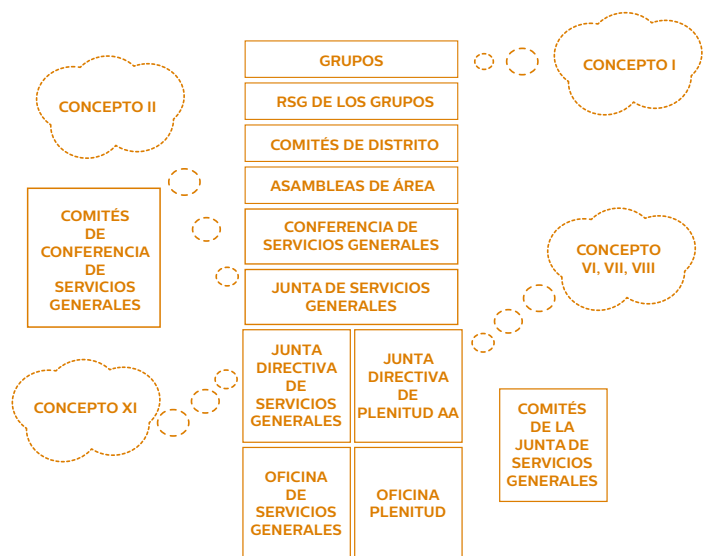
GRUPOS

CONCEPTO I

RSG DE LOS GRUPOS

CONCEPTO II

COMITÉS DE DISTRITO

ASAMBLEAS DE ÁREA

COMITÉS DE CONFERENCIA DE SERVICIOS GENERALES

CONFERENCIA DE SERVICIOS GENERALES

CONCEPTO VI, VII, VIII

JUNTA DE SERVICIOS GENERALES

JUNTA DIRECTIVA DE SERVICIOS GENERALES

JUNTA DIRECTIVA DE PLENITUD AA

CONCEPTO XI

COMITÉS DE LA JUNTA DE SERVICIOS GENERALES

OFICINA DE SERVICIOS GENERALES

OFICINA PLENITUD